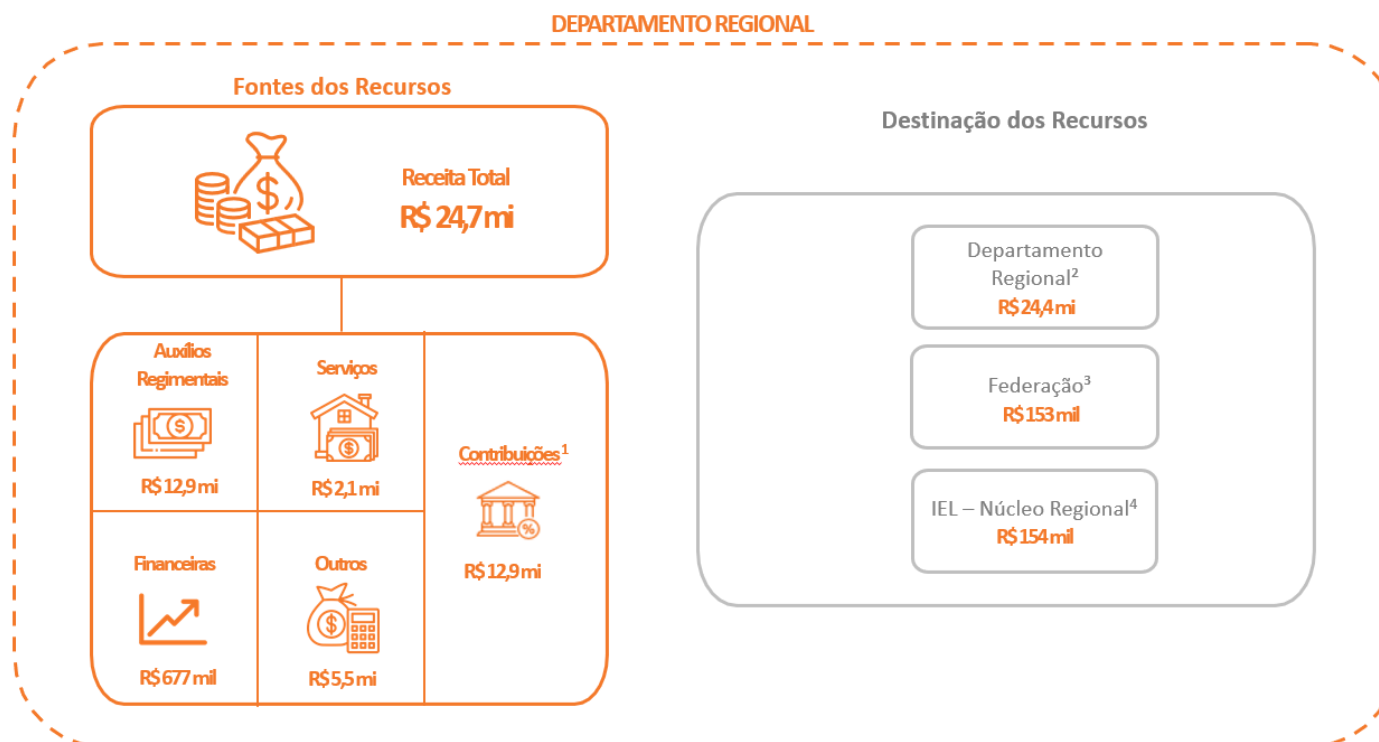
DEPARTAMENTO REGIONAL

Fontes dos Recursos

Receita Total
R$ 24,7 mi

Auxílios Regimentais
R$ 12,9 mi

Serviços
R$ 2,1 mi

Contribuições$^1$
R$ 12,9 mi

Financeiras
R$ 677 mil

Outros
R$ 5,5 mi

Destinação dos Recursos

Departamento Regional$^2$
R$ 24,4 mi

Federação$^3$
R$ 153 mil

IEL – Núcleo Regional$^4$
R$ 154 mil